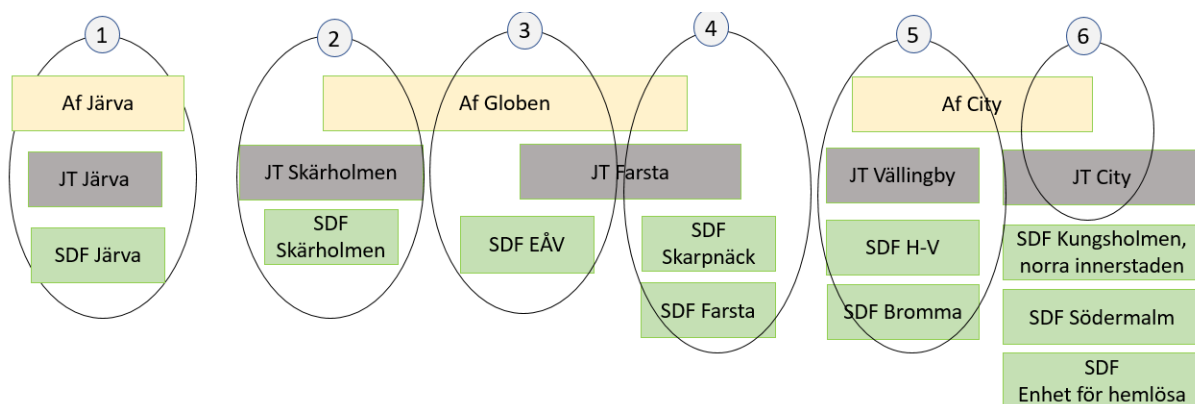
1
Af Järva
JT Järva
SDF Järva

2
JT Skärholmen
SDF Skärholmen

3
Af Globen
SDF EÅV

4
JT Farsta
SDF Skarpnäck
SDF Farsta

5
Af City
JT Vällingby
SDF H-V
SDF Bromma

6
JT City
SDF Kungsholmen, norra innerstaden
SDF Södermalm
SDF Enhet för hemlösa